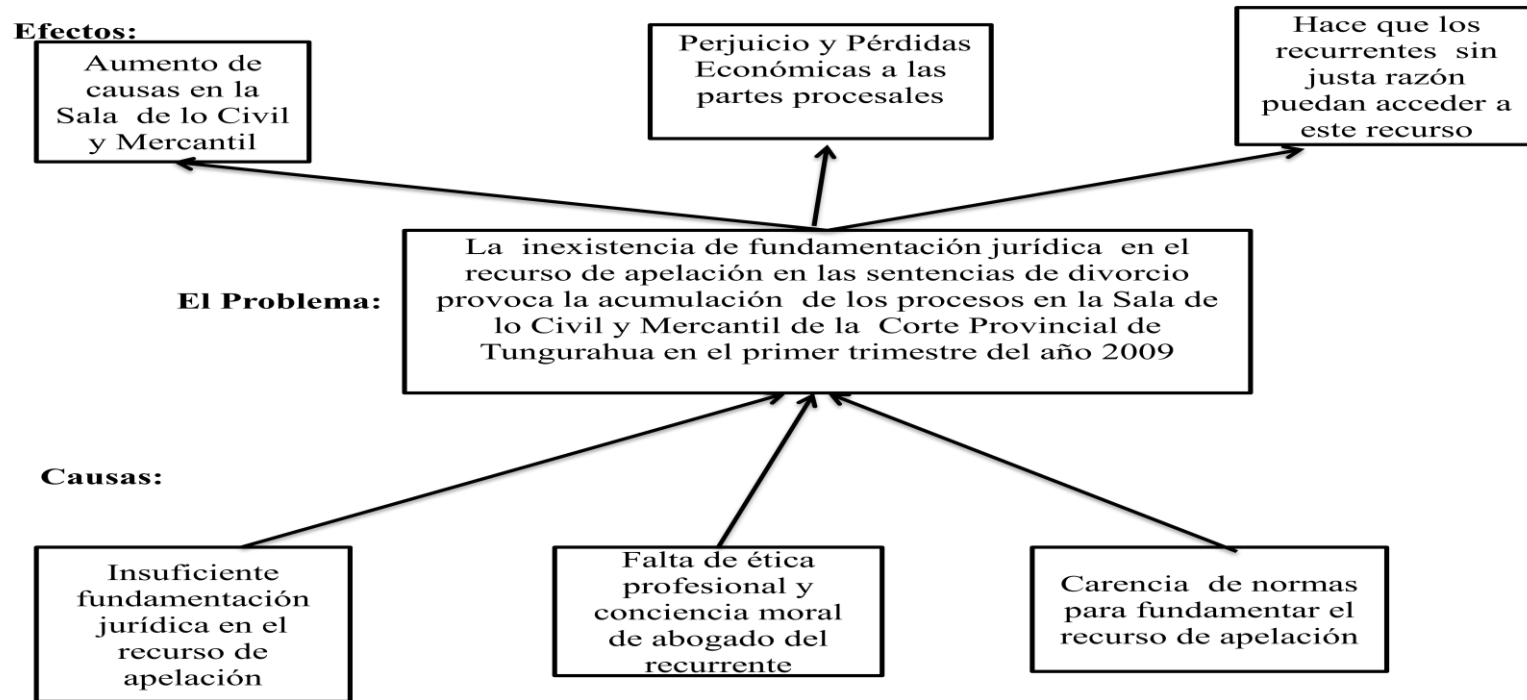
Efectos:

Aumento de causas en la Sala de lo Civil y Mercantil

Perjuicio y Pérdidas Económicas a las partes procesales

Hace que los recurrentes sin justa razón puedan acceder a este recurso

El Problema:

La inexistencia de fundamentación jurídica en el recurso de apelación en las sentencias de divorcio provoca la acumulación de los procesos en la Sala de lo Civil y Mercantil de la Corte Provincial de Tungurahua en el primer trimestre del año 2009

Causas:

Insuficiente fundamentación jurídica en el recurso de apelación

Falta de ética profesional y conciencia moral de abogado del recurrente

Carencia de normas para fundamentar el recurso de apelación